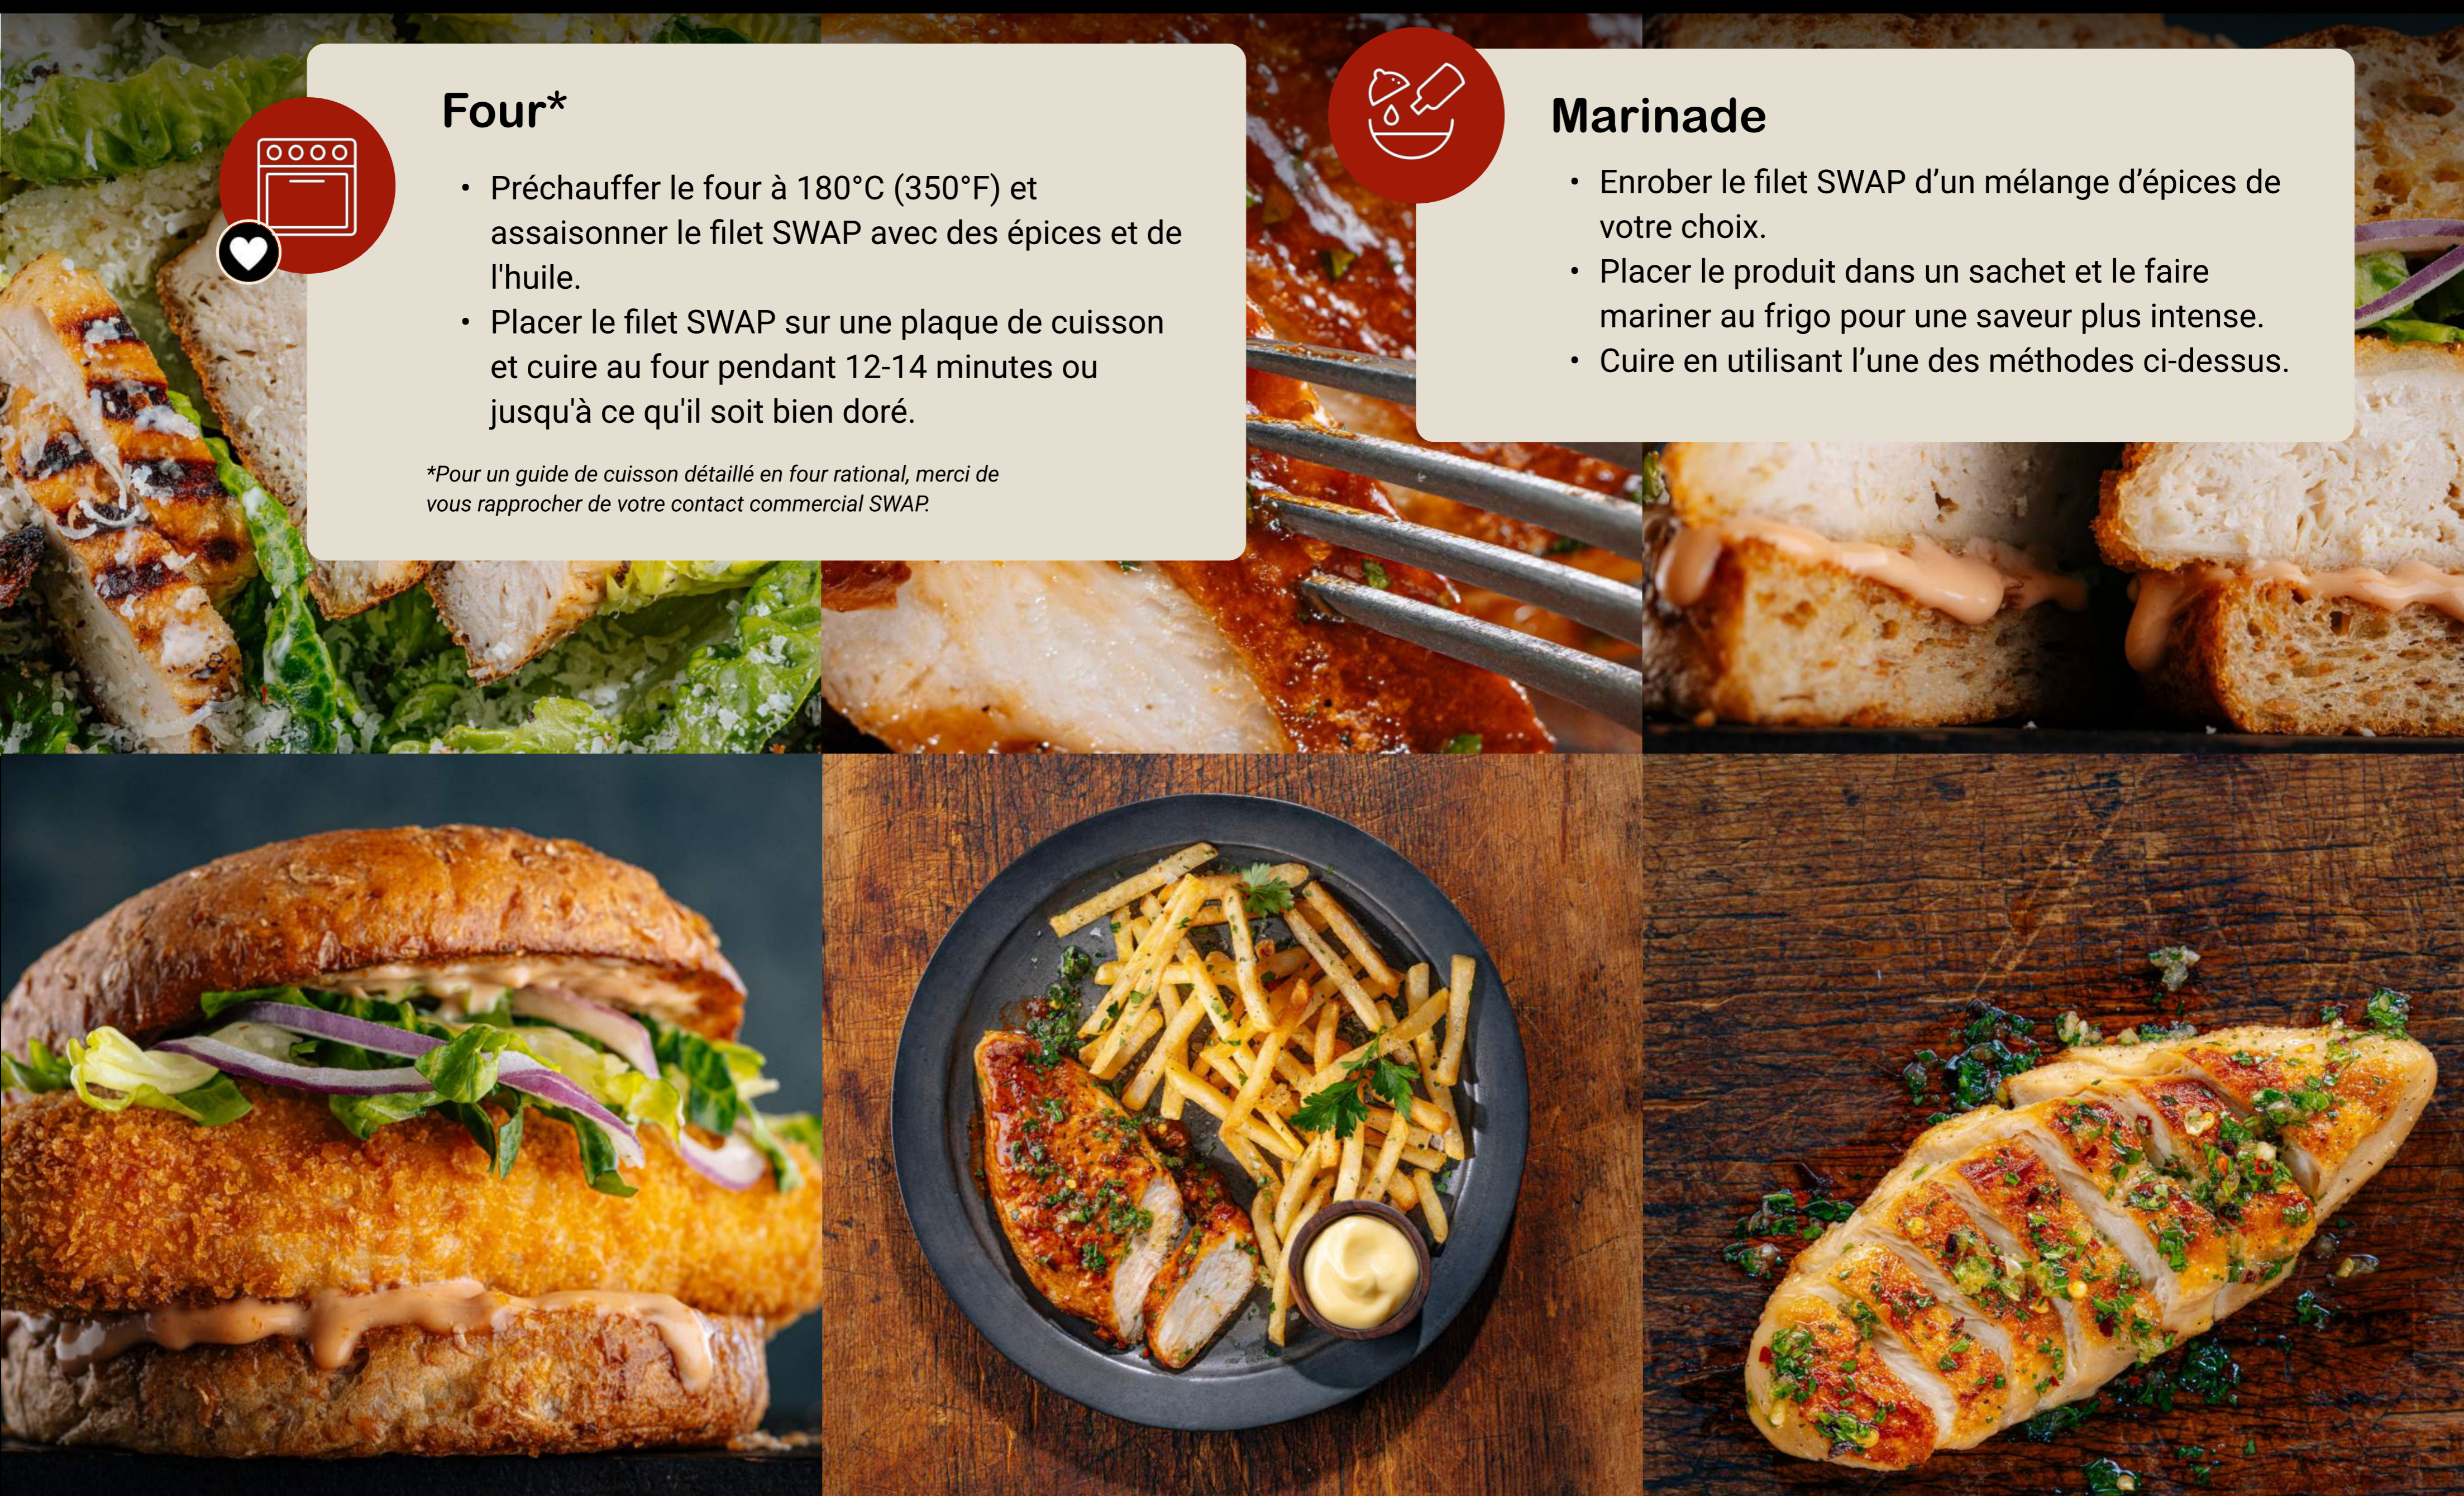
Four*

• Préchauffer le four à 180°C (350°F) et assaisonner le filet SWAP avec des épices et de l'huile.
• Placer le filet SWAP sur une plaque de cuisson et cuire au four pendant 12-14 minutes ou jusqu'à ce qu'il soit bien doré.

*Pour un guide de cuisson détaillé en four rational, merci de vous rapprocher de votre contact commercial SWAP.

Marinade

• Enrober le filet SWAP d'un mélange d'épices de votre choix.
• Placer le produit dans un sachet et le faire mariner au frigo pour une saveur plus intense.
• Cuire en utilisant l'une des méthodes ci-dessus.